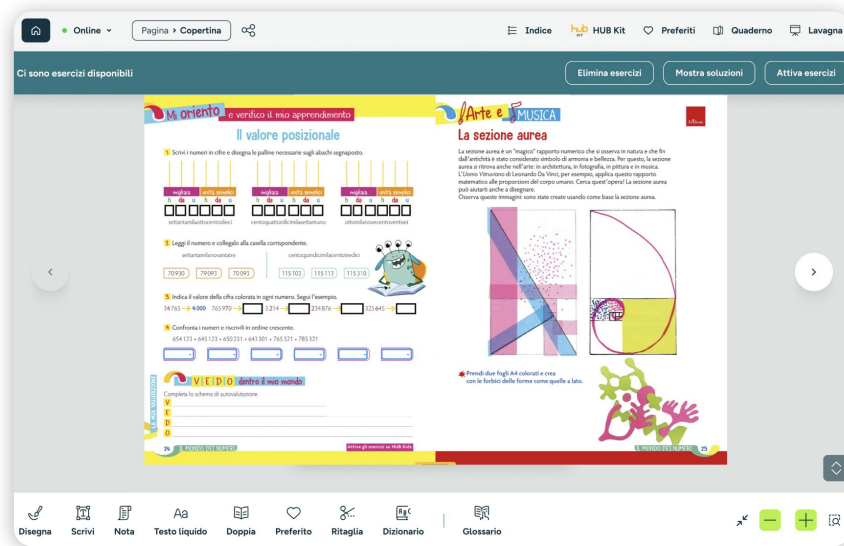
Online
Pagina › Copertina
Indice
HUB Kit
Preferiti
Quaderno
Lavagna

Ci sono esercizi disponibili
Elimina esercizi
Mostra soluzioni
Attiva esercizi

Mi oriento e verifico il mio apprendimento

Il valore posizionale

1 Scrivi i numeri in cifre e disegna le palline necessarie sugli abachi segnaposto.

migliaia unità semplici
h da u h da u

settantamilatrecentosedici
centoquattordicimilasettantuno
ottomilanovecentoventisei

2 Leggi il numero e collegalo alla casella corrispondente.

settantamilanovantatre
centoquindicimilacentotredici

70 930 79 093 70 093
115 103 115 113 115 310

3 Indica il valore della cifra colorata in ogni numero. Segui l'esempio.

34 765 → 4 000 765 970 → 5 214 → 234 876 → 325 645 →

4 Confronta i numeri e riscrivili in ordine crescente.

654 123 • 645 123 • 650 231 • 643 301 • 765 321 • 785 321

VEDO dentro il mio mondo

Completa lo schema di autovalutazione.
V
E
D
O

24 IL MONDO DEI NUMERI
Attiva gli esercizi su HUB Kids

Arte e MUSICA

La sezione aurea

La sezione aurea è un "magico" rapporto numerico che si osserva in natura e che fin dall'antichità è stato considerato simbolo di armonia e bellezza. Per questo, la sezione aurea si ritrova anche nell'arte: in architettura, in fotografia, in pittura e in musica. L'Uomo Vitruviano di Leonardo Da Vinci, per esempio, applica questo rapporto matematico alle proporzioni del corpo umano. Cerca quest'opera! La sezione aurea può aiutarti anche a disegnare.
Osserva queste immagini: sono state create usando come base la sezione aurea.

Prendi due fogli A4 colorati e crea con le forbici delle forme come quelle a lato.

IL MONDO DEI NUMERI 25

Disegna
Scrivi
Nota
Testo liquido
Doppia
Preferito
Ritaglia
Dizionario
Glossario